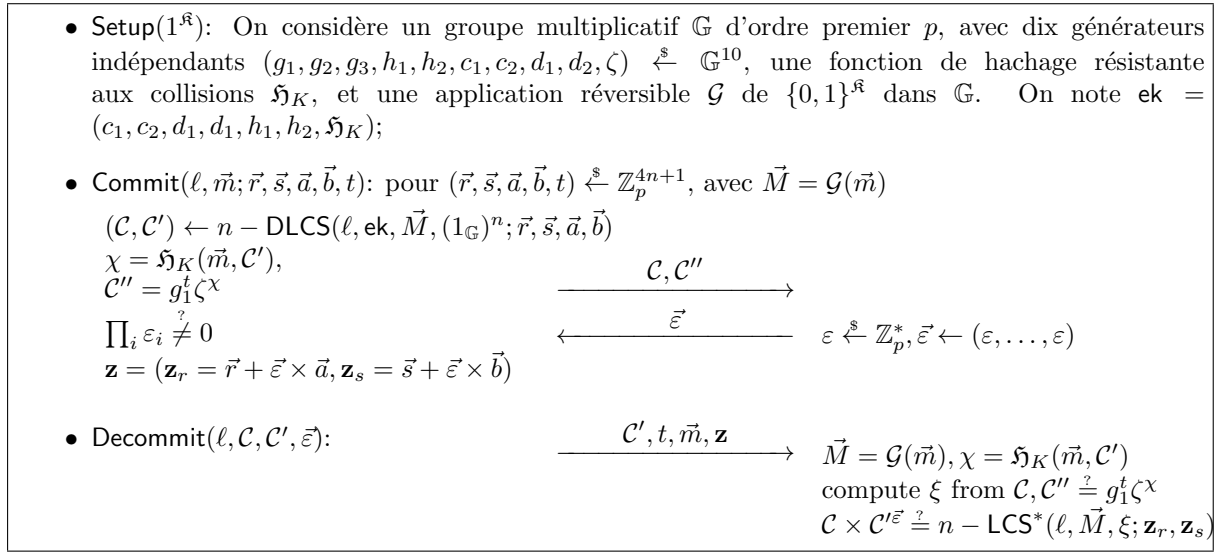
• $\mathsf{Setup}(1^{\mathfrak{K}})$: On considère un groupe multiplicatif $\mathbb{G}$ d'ordre premier $p$, avec dix générateurs indépendants $(g_1, g_2, g_3, h_1, h_2, c_1, c_2, d_1, d_2, \zeta) \stackrel{\$}{\leftarrow} \mathbb{G}^{10}$, une fonction de hachage résistante aux collisions $\mathfrak{H}_K$, et une application réversible $\mathcal{G}$ de $\{0,1\}^{\mathfrak{K}}$ dans $\mathbb{G}$. On note $\mathsf{ek} = (c_1, c_2, d_1, d_1, h_1, h_2, \mathfrak{H}_K)$;

• $\mathsf{Commit}(\ell, \vec{m}; \vec{r}, \vec{s}, \vec{a}, \vec{b}, t)$: pour $(\vec{r}, \vec{s}, \vec{a}, \vec{b}, t) \stackrel{\$}{\leftarrow} \mathbb{Z}_p^{4n+1}$, avec $\vec{M} = \mathcal{G}(\vec{m})$

$(\mathcal{C}, \mathcal{C}') \leftarrow n - \mathsf{DLCS}(\ell, \mathsf{ek}, \vec{M}, (1_{\mathbb{G}})^n; \vec{r}, \vec{s}, \vec{a}, \vec{b})$
$\chi = \mathfrak{H}_K(\vec{m}, \mathcal{C}')$,
$\mathcal{C}'' = g_1^t \zeta^\chi$ $\xrightarrow{\mathcal{C}, \mathcal{C}''}$
$\prod_i \varepsilon_i \stackrel{?}{\neq} 0$ $\xleftarrow{\vec{\varepsilon}}$ $\varepsilon \stackrel{\$}{\leftarrow} \mathbb{Z}_p^*, \vec{\varepsilon} \leftarrow (\varepsilon, \ldots, \varepsilon)$
$\mathbf{z} = (\mathbf{z}_r = \vec{r} + \vec{\varepsilon} \times \vec{a}, \mathbf{z}_s = \vec{s} + \vec{\varepsilon} \times \vec{b})$

• $\mathsf{Decommit}(\ell, \mathcal{C}, \mathcal{C}', \vec{\varepsilon})$: $\xrightarrow{\mathcal{C}', t, \vec{m}, \mathbf{z}}$ $\vec{M} = \mathcal{G}(\vec{m}), \chi = \mathfrak{H}_K(\vec{m}, \mathcal{C}')$
compute $\xi$ from $\mathcal{C}, \mathcal{C}'' \stackrel{?}{=} g_1^t \zeta^\chi$
$\mathcal{C} \times \mathcal{C}'^{\vec{\varepsilon}} \stackrel{?}{=} n - \mathsf{LCS}^*(\ell, \vec{M}, \xi; \mathbf{z}_r, \mathbf{z}_s)$